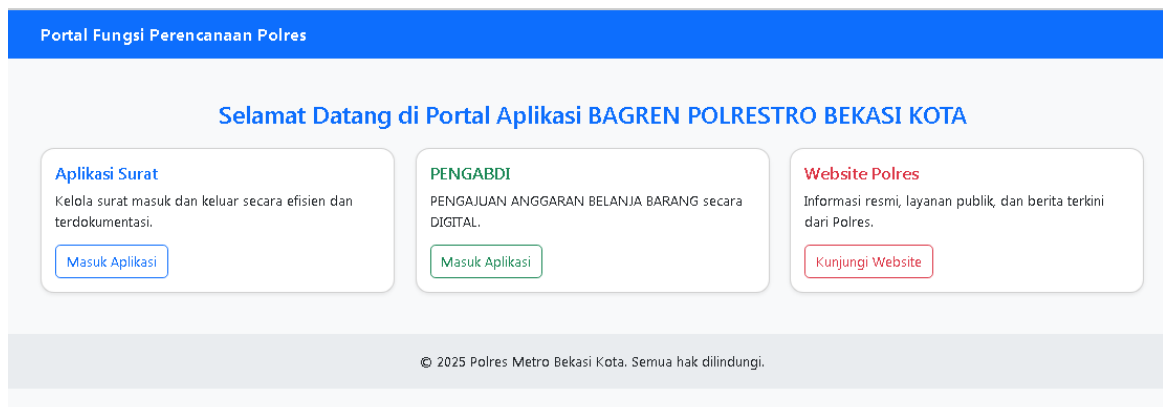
Portal Fungsi Perencanaan Polres

Selamat Datang di Portal Aplikasi BAGREN POLRESTRO BEKASI KOTA

Aplikasi Surat

Kelola surat masuk dan keluar secara efisien dan terdokumentasi.

Masuk Aplikasi

PENGABDI

PENGAJUAN ANGGARAN BELANJA BARANG secara DIGITAL.

Masuk Aplikasi

Website Polres

Informasi resmi, layanan publik, dan berita terkini dari Polres.

Kunjungi Website

© 2025 Polres Metro Bekasi Kota. Semua hak dilindungi.